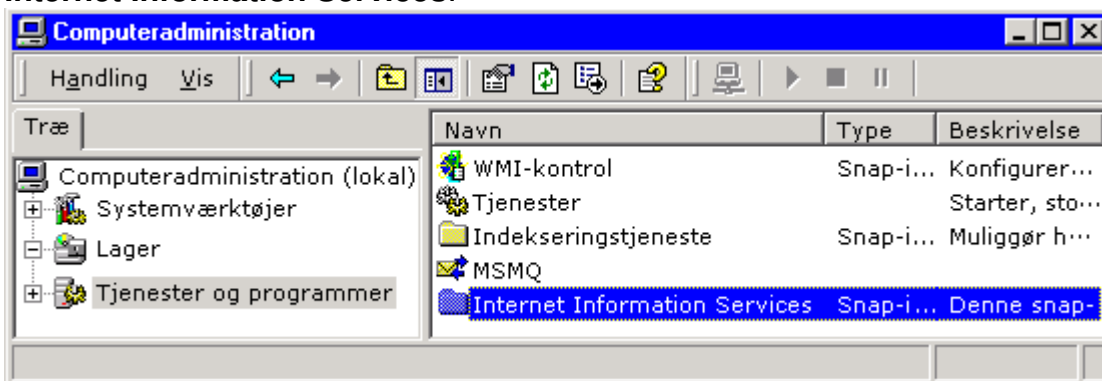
Internet Information Services

Computeradministration

Handling Vis

Træ

Computeradministration (lokal)
Systemværktøjer
Lager
Tjenester og programmer

| Navn | Type | Beskrivelse |
|---|---|---|
| WMI-kontrol | Snap-i... | Konfigurer... |
| Tjenester | | Starter, sto... |
| Indekseringstjeneste | Snap-i... | Muliggør h... |
| MSMQ | | |
| Internet Information Services | Snap-i... | Denne snap- |